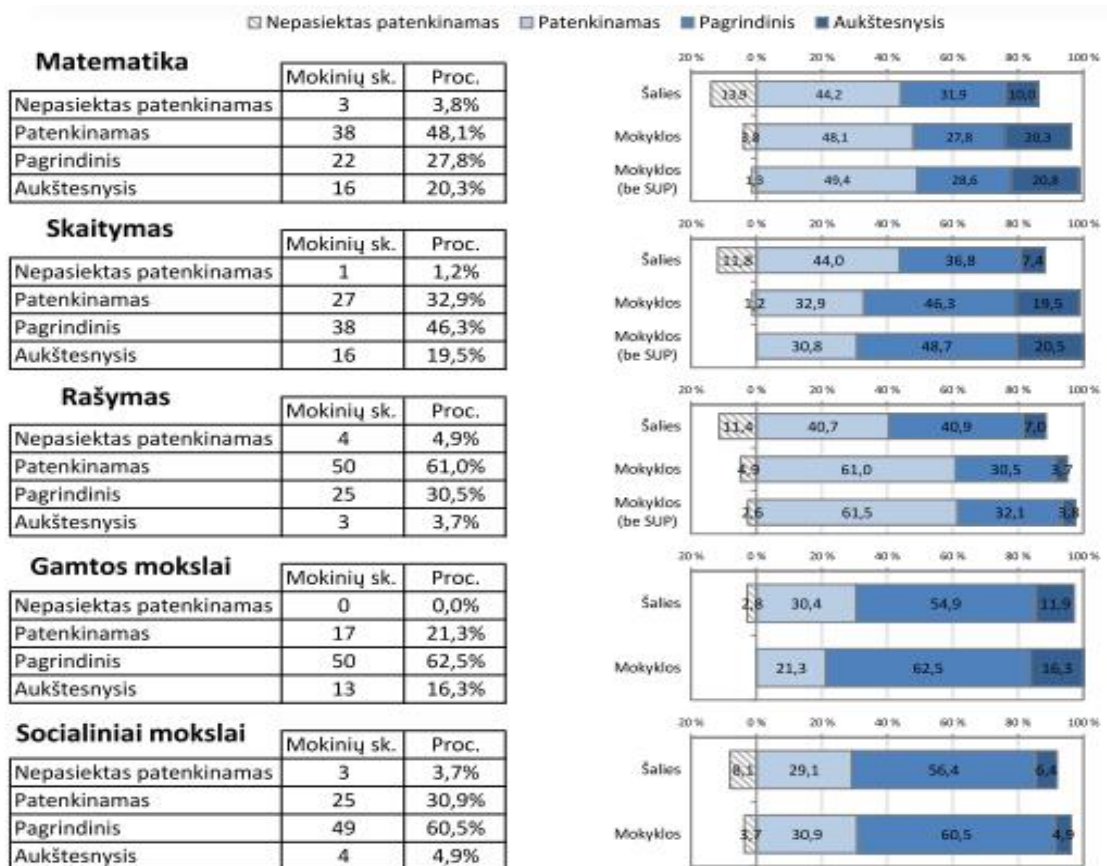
Nepasiektas patenkinamas · Patenkinamas · Pagrindinis · Aukštesnysis

**Matematika**

| | Mokinių sk. | Proc. |
|---|---|---|
| Nepasiektas patenkinamas | 3 | 3,8% |
| Patenkinamas | 38 | 48,1% |
| Pagrindinis | 22 | 27,8% |
| Aukštesnysis | 16 | 20,3% |

20 % 0 % 20 % 40 % 60 % 80 % 100 %
Šalies 13,9 44,2 31,9 10,0
Mokyklos 3,8 48,1 27,8 20,3
Mokyklos (be SUP) 1,3 49,4 28,6 20,8

**Skaitymas**

| | Mokinių sk. | Proc. |
|---|---|---|
| Nepasiektas patenkinamas | 1 | 1,2% |
| Patenkinamas | 27 | 32,9% |
| Pagrindinis | 38 | 46,3% |
| Aukštesnysis | 16 | 19,5% |

20 % 0 % 20 % 40 % 60 % 80 % 100 %
Šalies 11,8 44,0 36,8 7,4
Mokyklos 1,2 32,9 46,3 19,5
Mokyklos (be SUP) 30,8 48,7 20,5

**Rašymas**

| | Mokinių sk. | Proc. |
|---|---|---|
| Nepasiektas patenkinamas | 4 | 4,9% |
| Patenkinamas | 50 | 61,0% |
| Pagrindinis | 25 | 30,5% |
| Aukštesnysis | 3 | 3,7% |

20 % 0 % 20 % 40 % 60 % 80 % 100 %
Šalies 11,4 40,7 40,9 7,0
Mokyklos 4,9 61,0 30,5 3,7
Mokyklos (be SUP) 2,6 61,5 32,1 3,8

**Gamtos mokslai**

| | Mokinių sk. | Proc. |
|---|---|---|
| Nepasiektas patenkinamas | 0 | 0,0% |
| Patenkinamas | 17 | 21,3% |
| Pagrindinis | 50 | 62,5% |
| Aukštesnysis | 13 | 16,3% |

20 % 0 % 20 % 40 % 60 % 80 % 100 %
Šalies 2,8 30,4 54,9 11,9
Mokyklos 21,3 62,5 16,3

**Socialiniai mokslai**

| | Mokinių sk. | Proc. |
|---|---|---|
| Nepasiektas patenkinamas | 3 | 3,7% |
| Patenkinamas | 25 | 30,9% |
| Pagrindinis | 49 | 60,5% |
| Aukštesnysis | 4 | 4,9% |

20 % 0 % 20 % 40 % 60 % 80 % 100 %
Šalies 8,1 29,1 56,4 6,4
Mokyklos 3,7 30,9 60,5 4,9